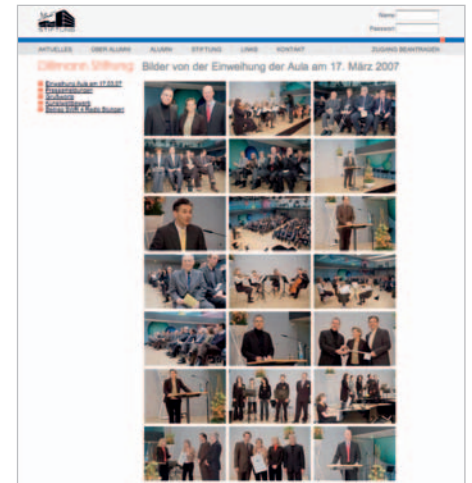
STIFTUNG

Name:
Passwort:

AKTUELLES ÜBER ALUMNI ALUMNI STIFTUNG LINKS KONTAKT ZUGANG BEANTRAGEN

Dillmann-Stiftung Bilder von der Einweihung der Aula am 17. März 2007

Einweihung Aula am 17.03.07
Pressemitteilungen
Grußworte
Zuwendungen
Beitrag SWR 4 Radio Stuttgart